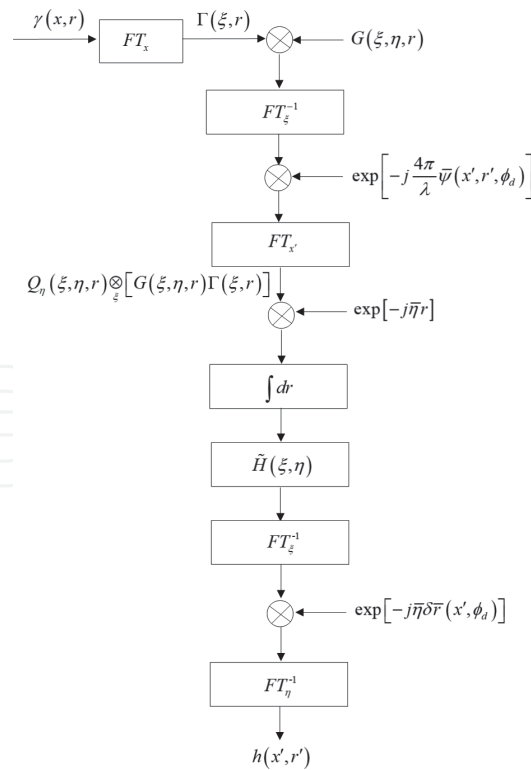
$\gamma(x,r)$

$FT_x$

$\Gamma(\xi,r)$

$G(\xi,\eta,r)$

$FT_{\xi}^{-1}$

$\exp\left[-j\frac{4\pi}{\lambda}\bar{\psi}(x',r',\phi_d)\right]$

$FT_{x'}$

$Q_{\eta}(\xi,\eta,r)\underset{\xi}{\otimes}\left[G(\xi,\eta,r)\Gamma(\xi,r)\right]$

$\exp\left[-j\bar{\eta}r\right]$

$\int dr$

$\tilde{H}(\xi,\eta)$

$FT_{\xi}^{-1}$

$\exp\left[-j\bar{\eta}\delta\bar{r}(x',\phi_d)\right]$

$FT_{\eta}^{-1}$

$h(x',r')$